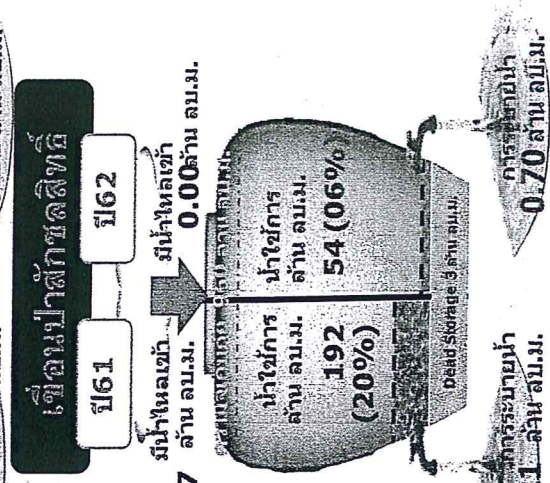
เขื่อนป่าสักชลสิทธิ์

ปี61

ปี62

มีน้ำไหลเข้า
ล้าน ลบ.ม.

มีน้ำไหลเข้า
0.00 ล้าน ลบ.ม.

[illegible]

น้ำใช้การ
ล้าน ลบ.ม.
192
(20%)

น้ำใช้การ
ล้าน ลบ.ม.
54 (06%)

Dead Storage 3 ล้าน ลบ.ม.

การระบายน้ำ
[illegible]1 ล้าน ลบ.ม.

การระบายน้ำ
0.70 ล้าน ลบ.ม.